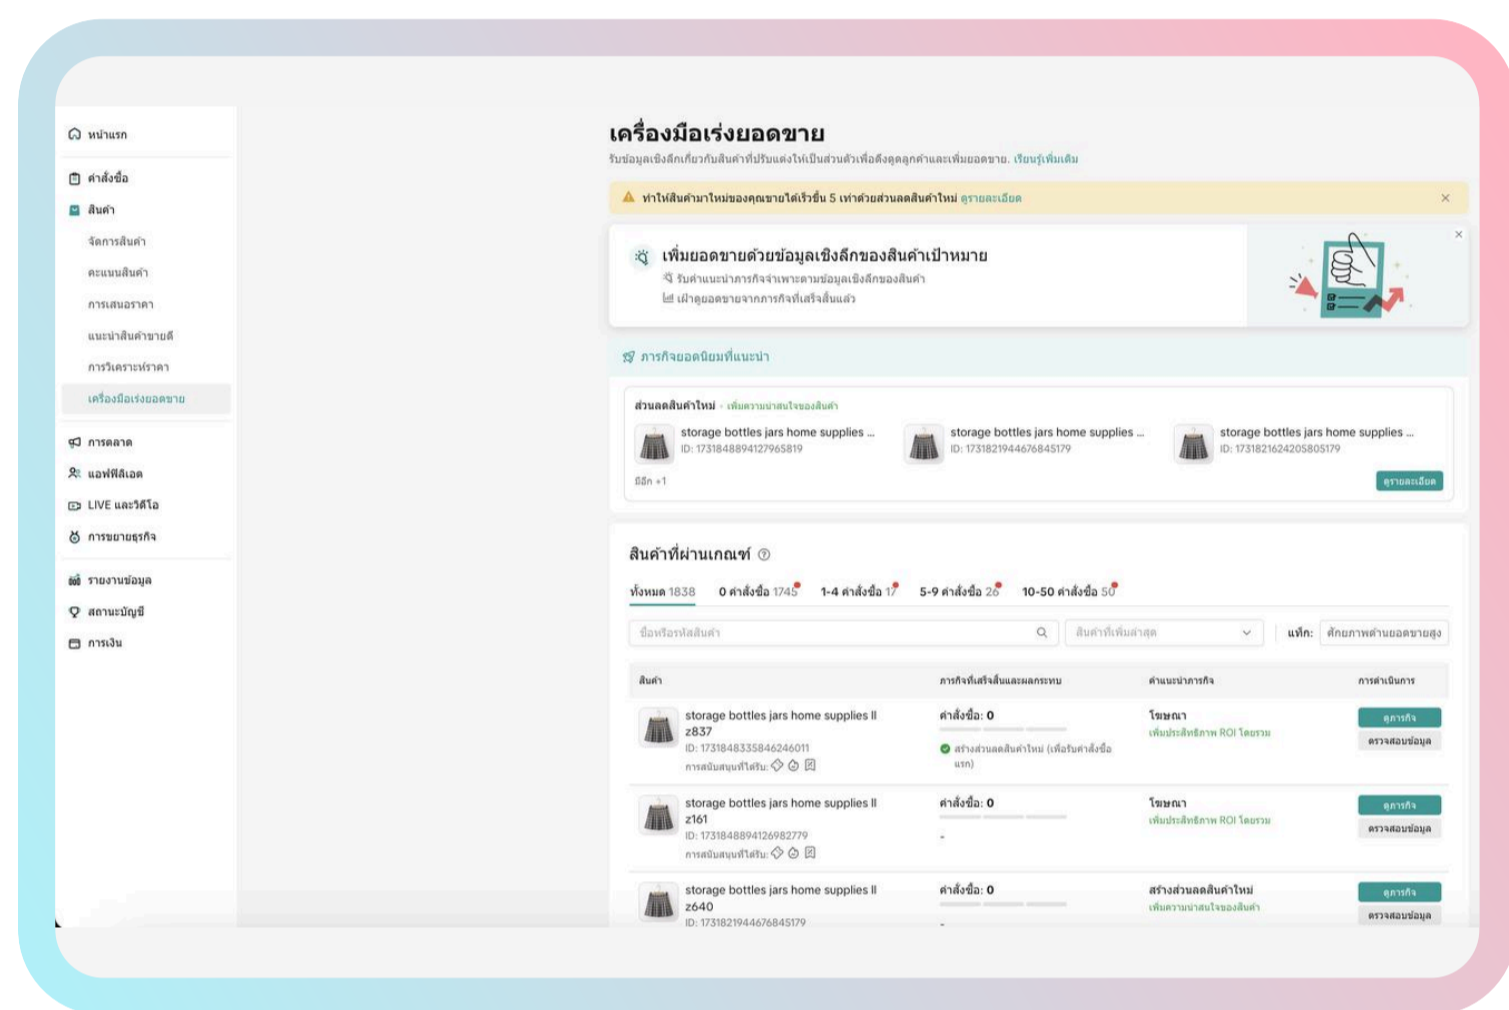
หน้าแรก

คำสั่งซื้อ

สินค้า

จัดการสินค้า

คะแนนสินค้า

การเสนอราคา

แนะนำสินค้าขายดี

การวิเคราะห์ราคา

เครื่องมือเร่งยอดขาย

การตลาด

แอฟฟิลิเอต

LIVE และวิดีโอ

การขยายธุรกิจ

รายงานข้อมูล

สถานะบัญชี

การเงิน

เครื่องมือเร่งยอดขาย

รับข้อมูลเชิงลึกเกี่ยวกับสินค้าที่ปรับแต่งให้เป็นส่วนตัวเพื่อดึงดูดลูกค้าและเพิ่มยอดขาย. เรียนรู้เพิ่มเติม

ทำให้สินค้ามาใหม่ของคุณขายได้เร็วขึ้น 5 เท่าด้วยส่วนลดสินค้าใหม่ ดูรายละเอียด

เพิ่มยอดขายด้วยข้อมูลเชิงลึกของสินค้าเป้าหมาย

รับคำแนะนำภารกิจจำเพาะตามข้อมูลเชิงลึกของสินค้า

เฝ้าดูยอดขายจากภารกิจที่เสร็จสิ้นแล้ว

ภารกิจยอดนิยมที่แนะนำ

ส่วนลดสินค้าใหม่ · เพิ่มความน่าสนใจของสินค้า

storage bottles jars home supplies ...
ID: 1731848894127965819

storage bottles jars home supplies ...
ID: 1731821944676845179

storage bottles jars home supplies ...
ID: 1731821624205805179

มีอีก +1

ดูรายละเอียด

สินค้าที่ผ่านเกณฑ์

ทั้งหมด 1838 | 0 คำสั่งซื้อ 1745 | 1-4 คำสั่งซื้อ 17 | 5-9 คำสั่งซื้อ 26 | 10-50 คำสั่งซื้อ 50

ชื่อหรือรหัสสินค้า

สินค้าที่เพิ่มล่าสุด

แท็ก: ศักยภาพด้านยอดขายสูง

| สินค้า | ภารกิจที่เสร็จสิ้นและผลกระทบ | คำแนะนำภารกิจ | การดำเนินการ |
|---|---|---|---|
| storage bottles jars home supplies II z837 ID: 1731848335846246011 การสนับสนุนที่ได้รับ: | คำสั่งซื้อ: 0 สร้างส่วนลดสินค้าใหม่ (เพื่อรับคำสั่งซื้อแรก) | โฆษณา เพิ่มประสิทธิภาพ ROI โดยรวม | ดูภารกิจ ตรวจสอบข้อมูล |
| storage bottles jars home supplies II z161 ID: 1731848894126982779 การสนับสนุนที่ได้รับ: | คำสั่งซื้อ: 0 - | โฆษณา เพิ่มประสิทธิภาพ ROI โดยรวม | ดูภารกิจ ตรวจสอบข้อมูล |
| storage bottles jars home supplies II z640 ID: 1731821944676845179 | คำสั่งซื้อ: 0 - | สร้างส่วนลดสินค้าใหม่ เพิ่มความน่าสนใจของสินค้า | ดูภารกิจ ตรวจสอบข้อมูล |